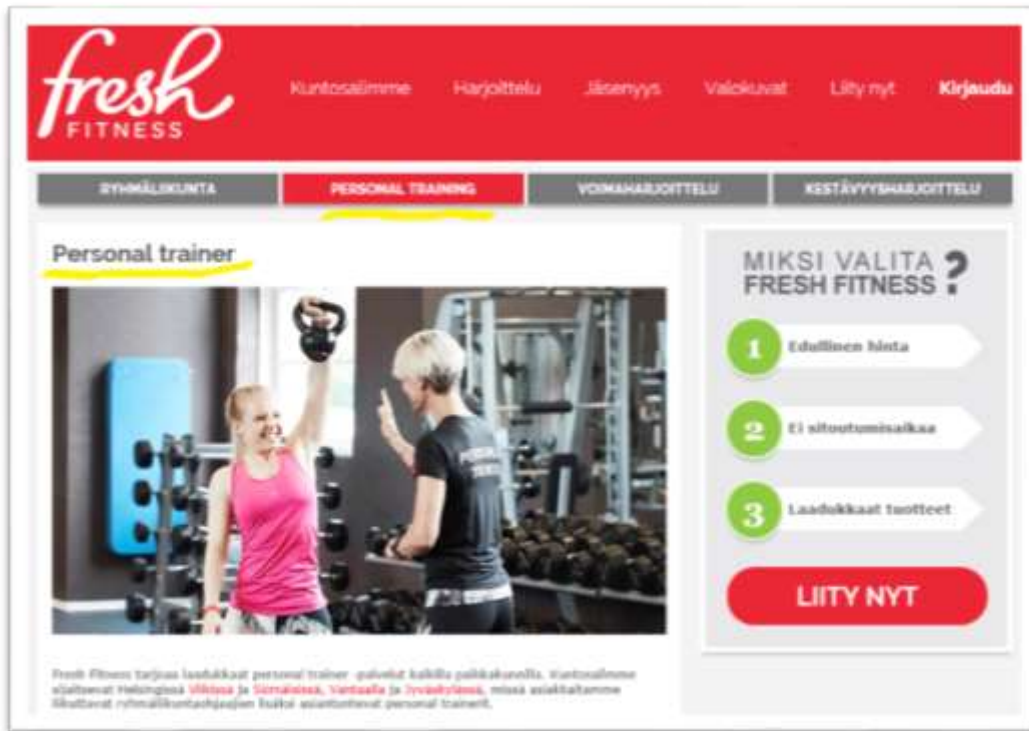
fresh FITNESS

Kuntosalimme Harjoittelu Jäsenyys Valokuvat Liity nyt Kirjaudu

RYHMÄLIIKUNTA | PERSONAL TRAINING | VOIMAHARJOITTELU | KESTÄVYYSHARJOITTELU

Personal trainer

MIKSI VALITA FRESH FITNESS ?

1 Edullinen hinta

2 Ei sitoutumisaikaa

3 Laadukkaat tuotteet

LIITY NYT

Fresh Fitness tarjoaa laadukkaat personal trainer -palvelut kaikilla paikkakunnilla. Kuntosalimme sijaitsevat Helsingissä Viikissä ja Siltamäessä, Vantaalla ja Jyväskylässä, missä asiakkaitamme liikuttavat ryhmäliikuntaohjaajien lisäksi asiantuntevat personal trainerit.